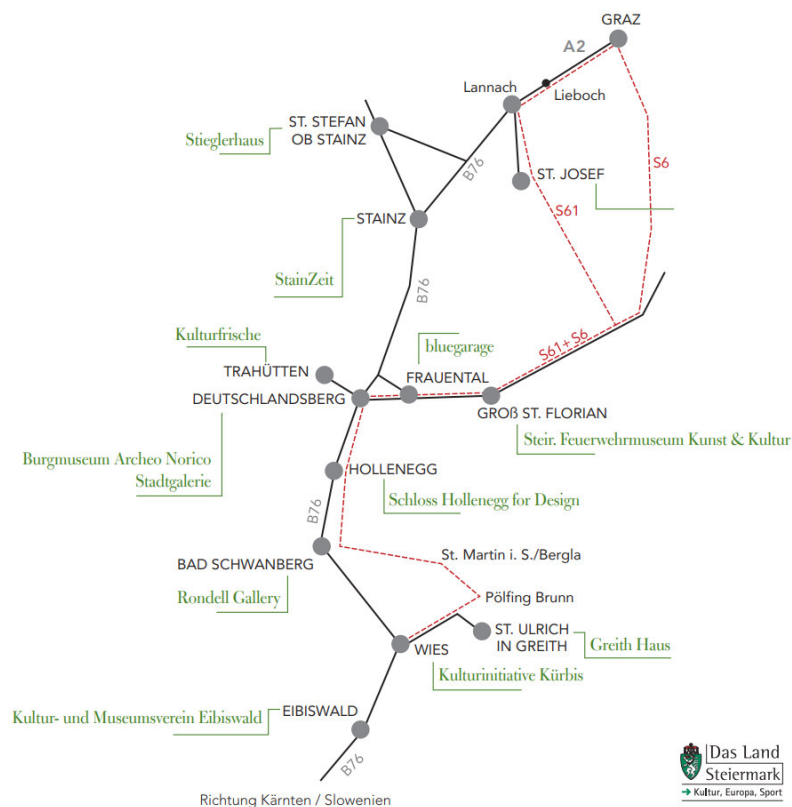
GRAZ
A2
Lannach
Lieboch
ST. STEFAN OB STAINZ
Stieglerhaus
B76
ST. JOSEF
S6
S61
STAINZ
StainZeit
B76
Kulturfrische
bluegarage
S61 + S6
TRAHÜTTEN
FRAUENTAL
DEUTSCHLANDSBERG
GROß ST. FLORIAN
Steir. Feuerwehrmuseum Kunst & Kultur
Burgmuseum Archeo Norico
Stadtgalerie
HOLLENEGG
Schloss Hollenegg for Design
B76
BAD SCHWANBERG
St. Martin i. S./Bergla
Rondell Gallery
Pölfing Brunn
ST. ULRICH IN GREITH
Greith Haus
WIES
Kulturinitiative Kürbis
Kultur- und Museumsverein Eibiswald
EIBISWALD
B76
Richtung Kärnten / Slowenien
Das Land Steiermark
➔ Kultur, Europa, Sport